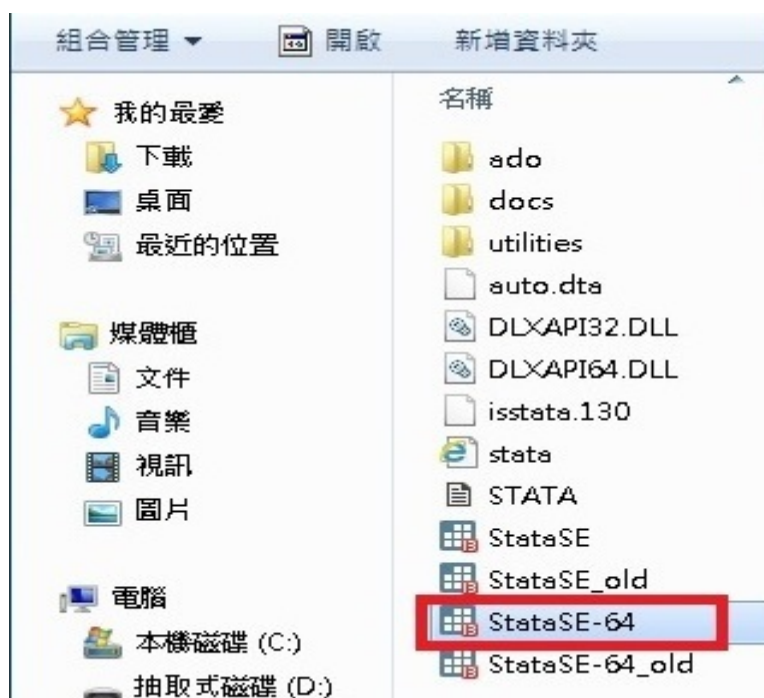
組合管理 ▾　開啟　新增資料夾

我的最愛
下載
桌面
最近的位置

媒體櫃
文件
音樂
視訊
圖片

電腦
本機磁碟 (C:)
抽取式磁碟 (D:)

名稱
ado
docs
utilities
auto.dta
DLXAPI32.DLL
DLXAPI64.DLL
isstata.130
stata
STATA
StataSE
StataSE_old
StataSE-64
StataSE-64_old